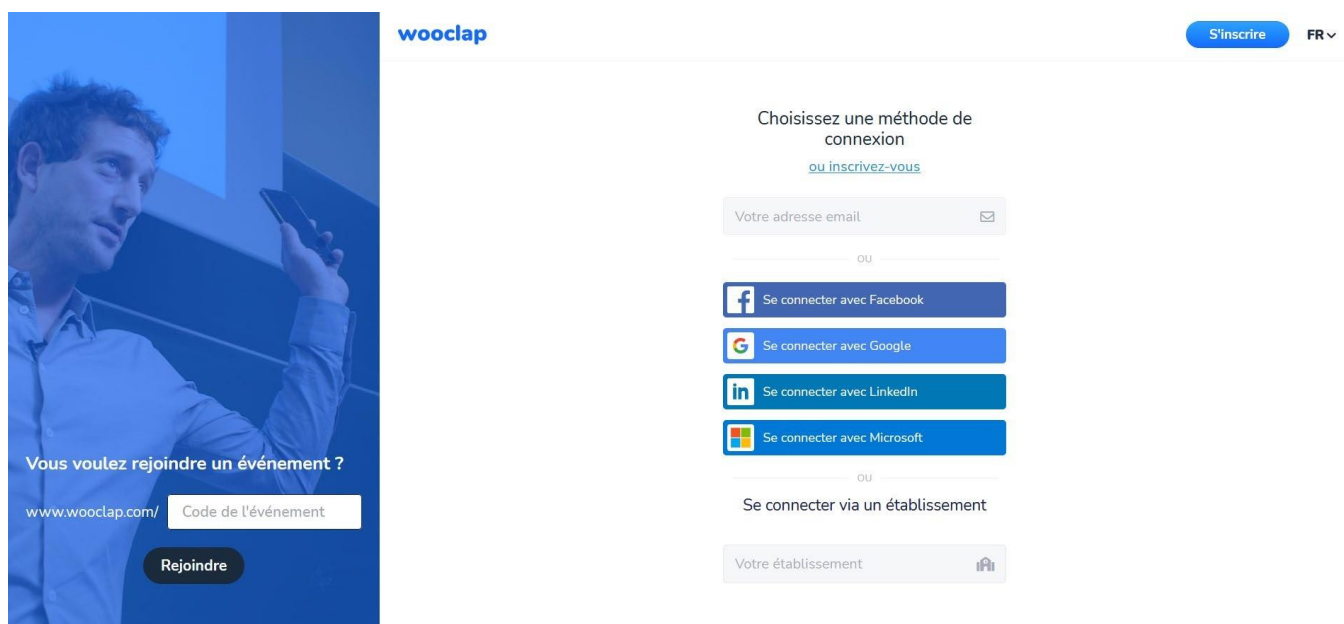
Vous voulez rejoindre un événement ?

www.wooclap.com/ Code de l'événement

Rejoindre

wooclap

S'inscrire

FR

Choisissez une méthode de connexion

ou inscrivez-vous

Votre adresse email

ou

Se connecter avec Facebook

Se connecter avec Google

Se connecter avec LinkedIn

Se connecter avec Microsoft

ou

Se connecter via un établissement

Votre établissement